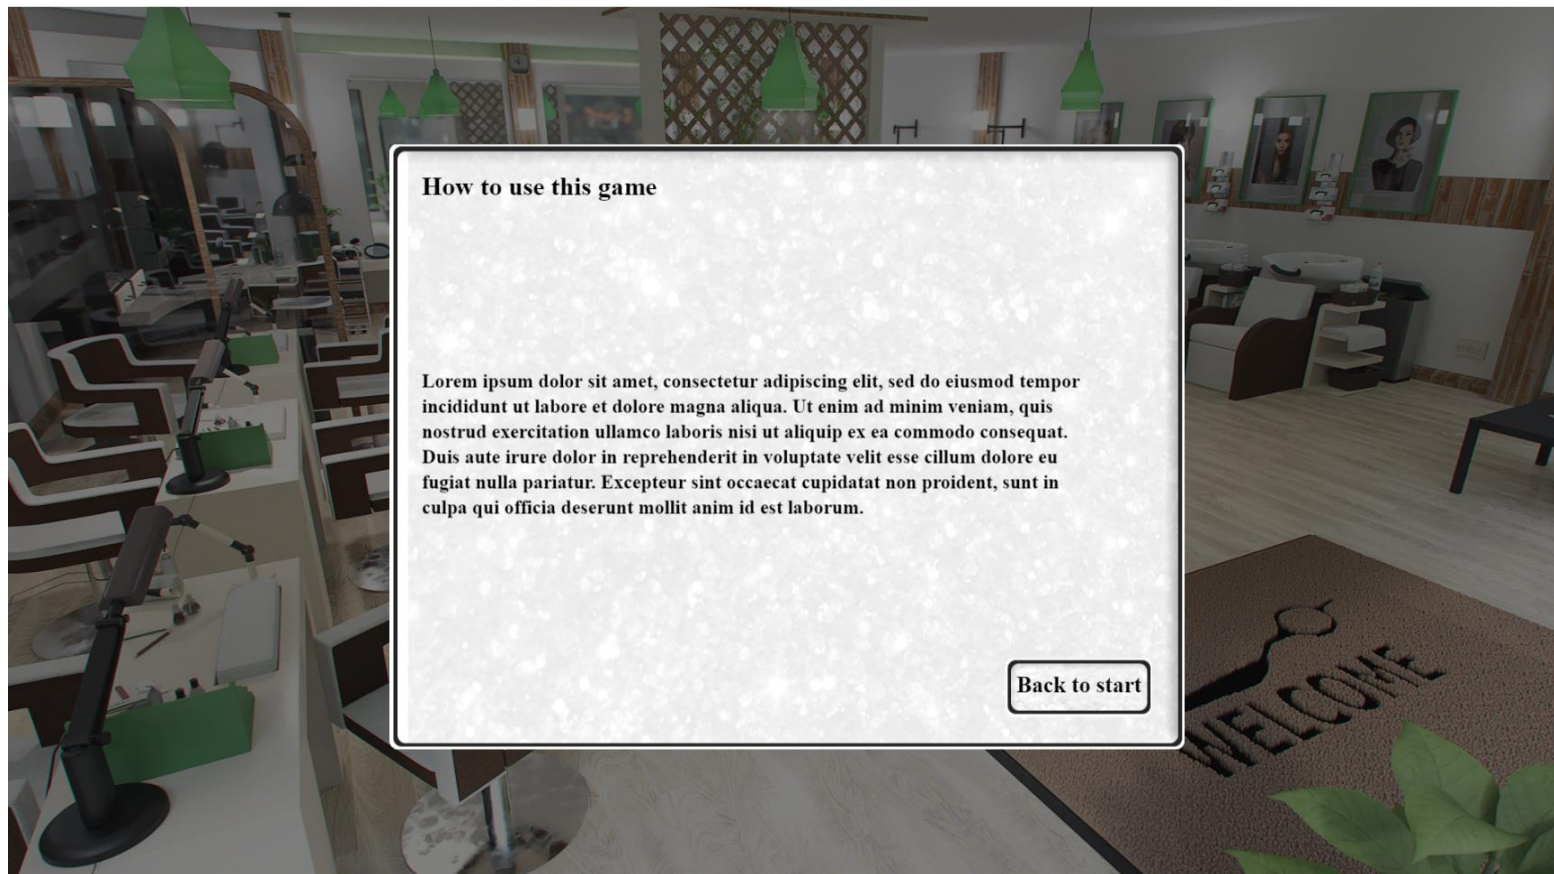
How to use this game

Lorem ipsum dolor sit amet, consectetur adipiscing elit, sed do eiusmod tempor incididunt ut labore et dolore magna aliqua. Ut enim ad minim veniam, quis nostrud exercitation ullamco laboris nisi ut aliquip ex ea commodo consequat. Duis aute irure dolor in reprehenderit in voluptate velit esse cillum dolore eu fugiat nulla pariatur. Excepteur sint occaecat cupidatat non proident, sunt in culpa qui officia deserunt mollit anim id est laborum.

Back to start

WELCOME